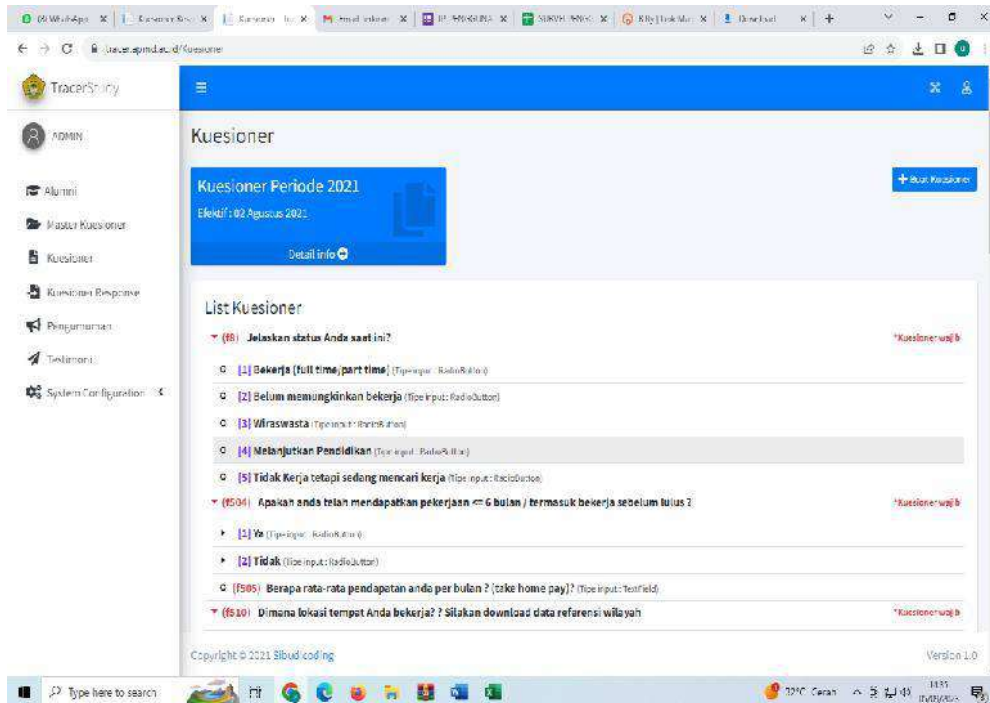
(9) WhatsApp | Kuesioner | Kuesioner | Email | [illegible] | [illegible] | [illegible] | Download

tracer.apmd.ac.id/Kuesioner

TracerStudy

ADMIN

Alumni

Master Kuesioner

Kuesioner

Kuesioner Response

Pengumuman

Testimoni

System Configuration

Kuesioner

Kuesioner Periode 2021

Efektif : 02 Agustus 2021

Detail info

+ Buat Kuesioner

List Kuesioner

(f8) Jelaskan status Anda saat ini?

*Kuesioner wajib

[1] Bekerja (full time/part time) (Tipe input : RadioButton)

[2] Belum memungkinkan bekerja (Tipe input : RadioButton)

[3] Wiraswasta (Tipe input : RadioButton)

[4] Melanjutkan Pendidikan (Tipe input : RadioButton)

[5] Tidak Kerja tetapi sedang mencari kerja (Tipe input : RadioButton)

(f504) Apakah anda telah mendapatkan pekerjaan <= 6 bulan / termasuk bekerja sebelum lulus ?

*Kuesioner wajib

[1] Ya (Tipe input : RadioButton)

[2] Tidak (Tipe input : RadioButton)

(f505) Berapa rata-rata pendapatan anda per bulan ? (take home pay)? (Tipe input : TextField)

(f510) Dimana lokasi tempat Anda bekerja? ? Silakan download data referensi wilayah

*Kuesioner wajib

Copyright © 2021 Sibudi coding

Version 1.0

Type here to search

32°C Cerah

11:35
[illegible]